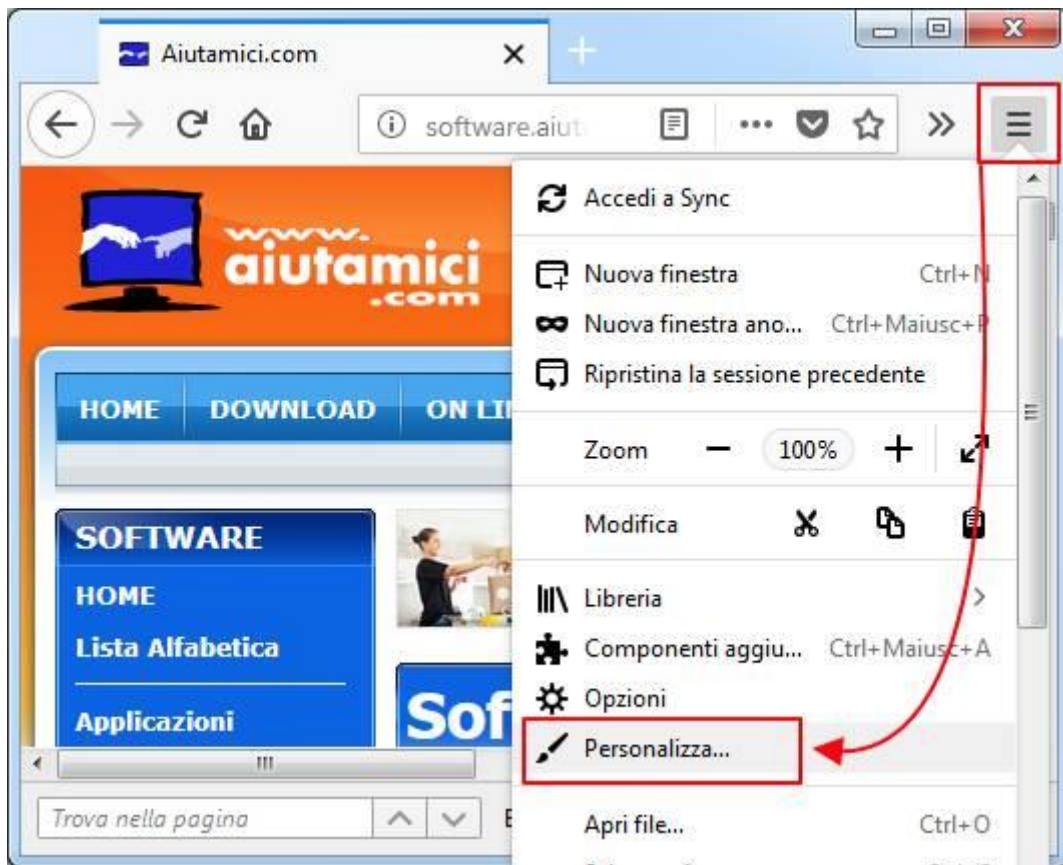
Aiutamici.com

software.aiut

www.
aiutamici
.com

HOME DOWNLOAD ON LI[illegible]

SOFTWARE
HOME
Lista Alfabetica
Applicazioni

Sof

Trova nella pagina

Accedi a Sync
Nuova finestra Ctrl+N
Nuova finestra ano... Ctrl+Maiusc+P
Ripristina la sessione precedente
Zoom − 100% +
Modifica
Libreria
Componenti aggiu... Ctrl+Maiusc+A
Opzioni
Personalizza...
Apri file... Ctrl+O